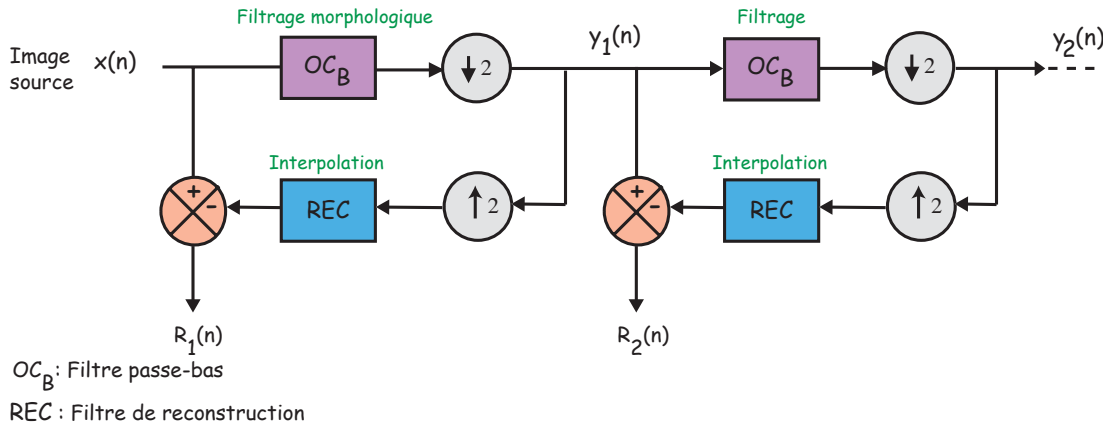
Filtrage morphologique

Filtrage

Image source

$x(n)$

$OC_B$

$\downarrow 2$

$y_1(n)$

$OC_B$

$\downarrow 2$

$y_2(n)$

Interpolation

Interpolation

+

-

REC

$\uparrow 2$

+

-

REC

$\uparrow 2$

$R_1(n)$

$R_2(n)$

$OC_B$: Filtre passe-bas

REC : Filtre de reconstruction